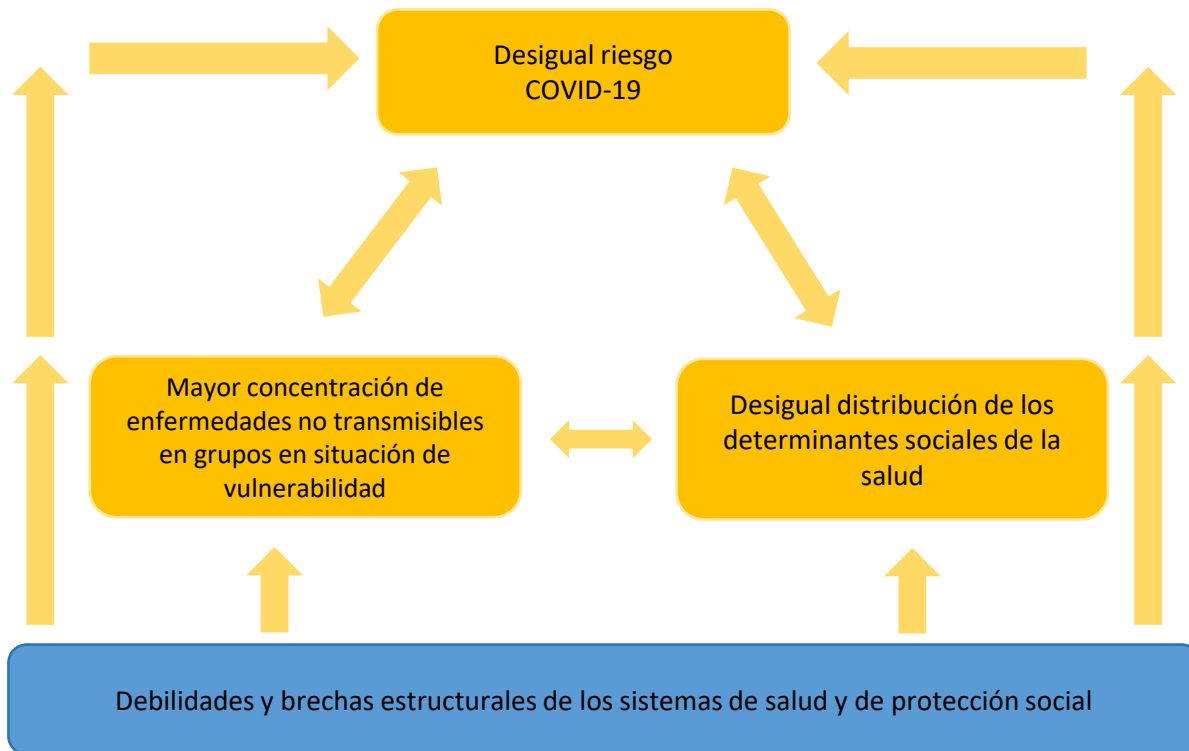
Desigual riesgo
COVID-19

Mayor concentración de enfermedades no transmisibles en grupos en situación de vulnerabilidad

Desigual distribución de los determinantes sociales de la salud

Debilidades y brechas estructurales de los sistemas de salud y de protección social